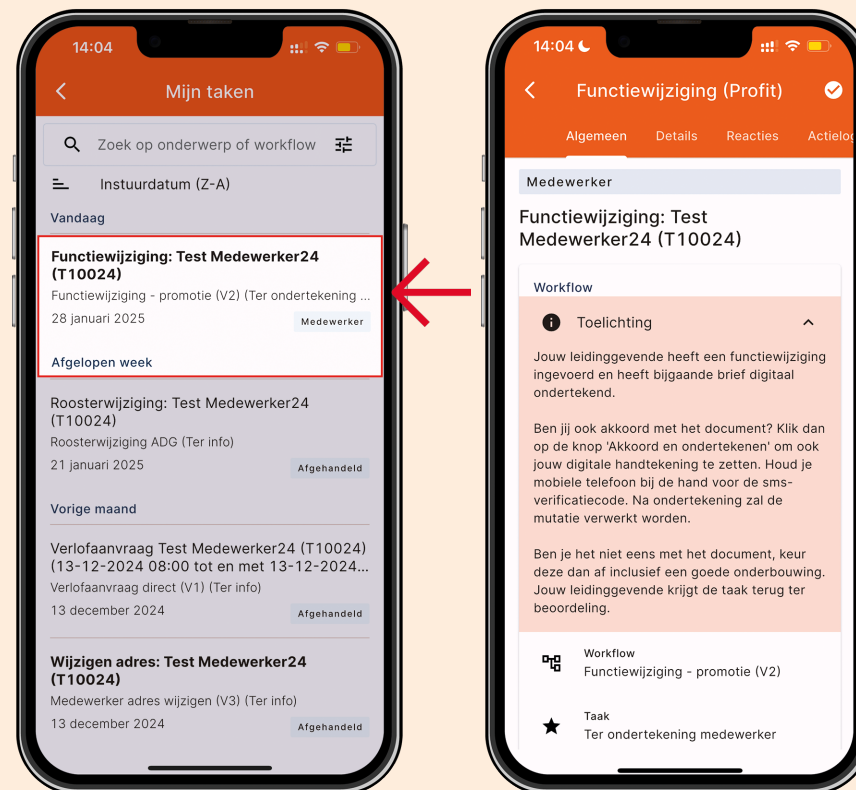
14:04

Mijn taken

Zoek op onderwerp of workflow

Instuurdatum (Z-A)

Vandaag

Functiewijziging: Test Medewerker24 (T10024)
Functiewijziging - promotie (V2) (Ter ondertekening ...
28 januari 2025
Medewerker

Afgelopen week

Roosterwijziging: Test Medewerker24 (T10024)
Roosterwijziging ADG (Ter info)
21 januari 2025
Afgehandeld

Vorige maand

Verlofaanvraag Test Medewerker24 (T10024) (13-12-2024 08:00 tot en met 13-12-2024...
Verlofaanvraag direct (V1) (Ter info)
13 december 2024
Afgehandeld

Wijzigen adres: Test Medewerker24 (T10024)
Medewerker adres wijzigen (V3) (Ter info)
13 december 2024
Afgehandeld

14:04

Functiewijziging (Profit)

Algemeen Details Reacties Actielog

Medewerker

Functiewijziging: Test Medewerker24 (T10024)

Workflow

Toelichting

Jouw leidinggevende heeft een functiewijziging ingevoerd en heeft bijgaande brief digitaal ondertekend.

Ben jij ook akkoord met het document? Klik dan op de knop 'Akkoord en ondertekenen' om ook jouw digitale handtekening te zetten. Houd je mobiele telefoon bij de hand voor de sms-verificatiecode. Na ondertekening zal de mutatie verwerkt worden.

Ben je het niet eens met het document, keur deze dan af inclusief een goede onderbouwing. Jouw leidinggevende krijgt de taak terug ter beoordeling.

Workflow
Functiewijziging - promotie (V2)

Taak
Ter ondertekening medewerker